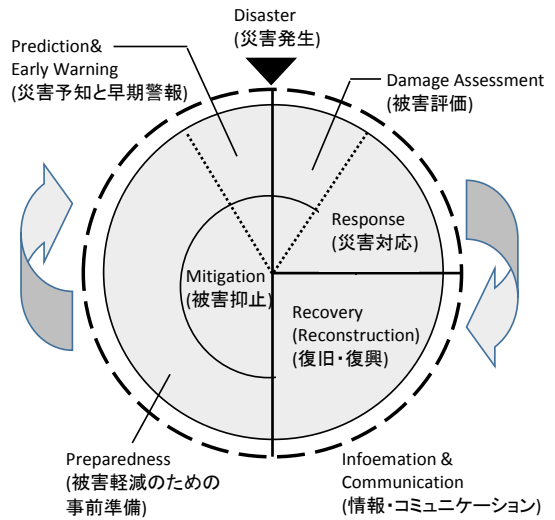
Disaster
(災害発生)

Prediction&
Early Warning
(災害予知と早期警報)

Damage Assessment
(被害評価)

Response
(災害対応)

Mitigation
(被害抑止)

Recovery
(Reconstruction)
(復旧・復興)

Preparedness
(被害軽減のための
事前準備)

Infoemation &
Communication
(情報・コミュニケーション)